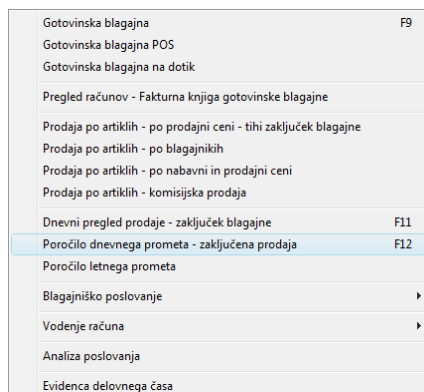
Gotovinska blagajna F9
Gotovinska blagajna POS
Gotovinska blagajna na dotik

Pregled računov - Fakturna knjiga gotovinske blagajne

Prodaja po artiklih - po prodajni ceni - tihi zaključek blagajne
Prodaja po artiklih - po blagajnikih
Prodaja po artiklih - po nabavni in prodajni ceni
Prodaja po artiklih - komisijska prodaja

Dnevni pregled prodaje - zaključek blagajne F11
Poročilo dnevnega prometa - zaključena prodaja F12
Poročilo letnega prometa

Blagajniško poslovanje

Vodenje računa

Analiza poslovanja

Evidenca delovnega časa